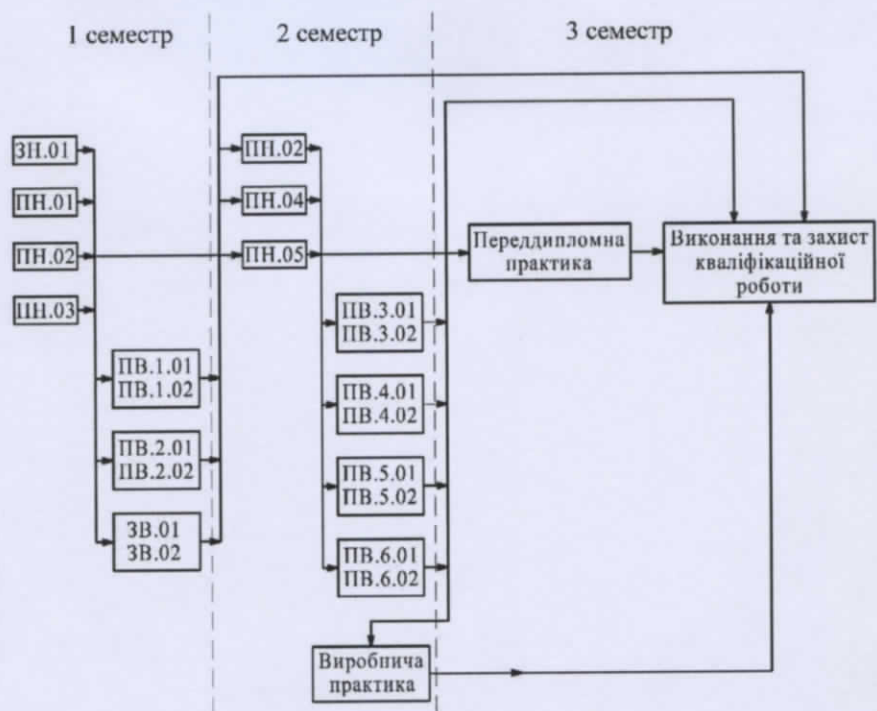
1 семестр

2 семестр

3 семестр

ЗН.01

ПН.01

ПН.02

ПН.03

ПВ.1.01
ПВ.1.02

ПВ.2.01
ПВ.2.02

ЗВ.01
ЗВ.02

ПН.02

ПН.04

ПН.05

ПВ.3.01
ПВ.3.02

ПВ.4.01
ПВ.4.02

ПВ.5.01
ПВ.5.02

ПВ.6.01
ПВ.6.02

Переддипломна практика

Виконання та захист кваліфікаційної роботи

Виробнича практика